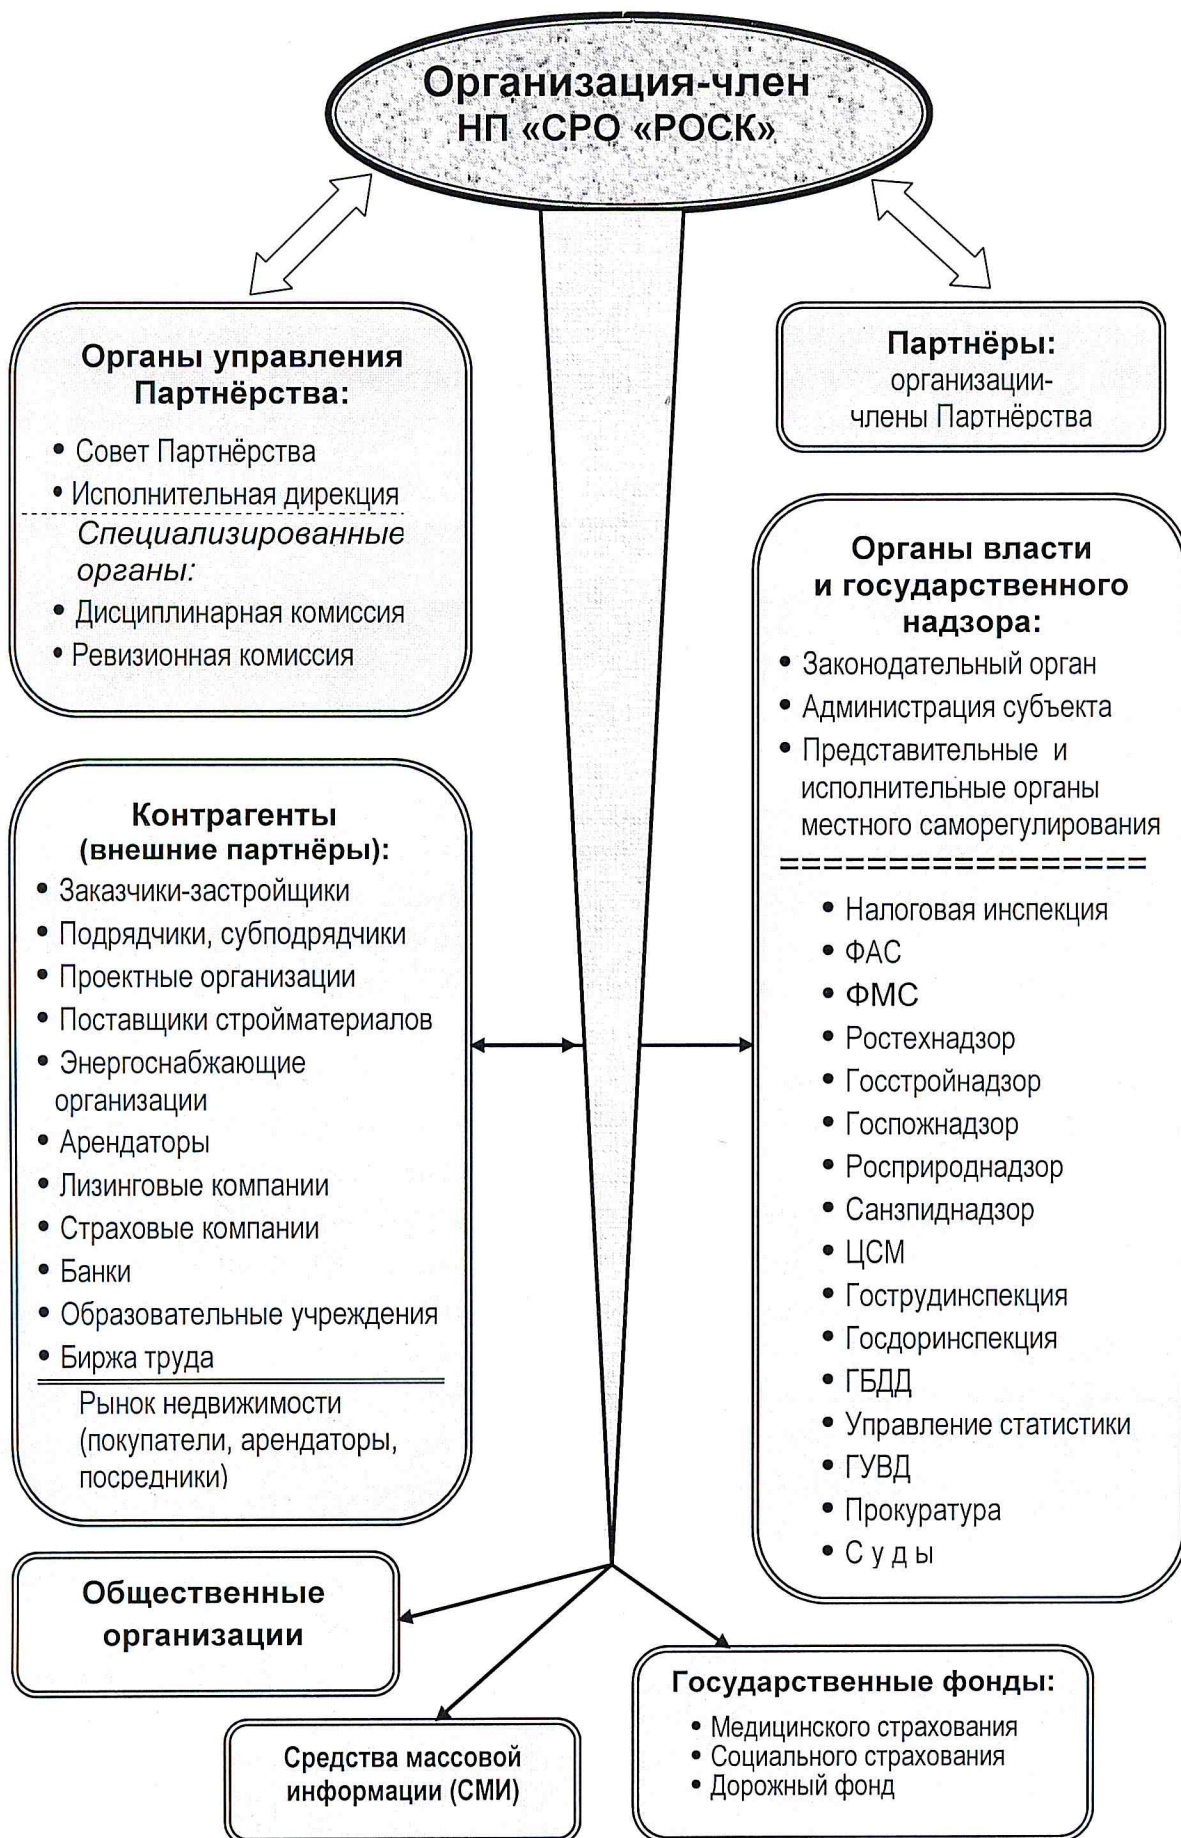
Организация-член НП «СРО «РОСК»

Органы управления Партнёрства:
• Совет Партнёрства
• Исполнительная дирекция
Специализированные органы:
• Дисциплинарная комиссия
• Ревизионная комиссия

Партнёры: организации-члены Партнёрства

Контрагенты (внешние партнёры):
• Заказчики-застройщики
• Подрядчики, субподрядчики
• Проектные организации
• Поставщики стройматериалов
• Энергоснабжающие организации
• Арендаторы
• Лизинговые компании
• Страховые компании
• Банки
• Образовательные учреждения
• Биржа труда
Рынок недвижимости (покупатели, арендаторы, посредники)

Органы власти и государственного надзора:
• Законодательный орган
• Администрация субъекта
• Представительные и исполнительные органы местного саморегулирования
================
• Налоговая инспекция
• ФАС
• ФМС
• Ростехнадзор
• Госстройнадзор
• Госпожнадзор
• Росприроднадзор
• Санэпиднадзор
• ЦСМ
• Гострудинспекция
• Госдоринспекция
• ГБДД
• Управление статистики
• ГУВД
• Прокуратура
• С у д ы

Общественные организации

Средства массовой информации (СМИ)

Государственные фонды:
• Медицинского страхования
• Социального страхования
• Дорожный фонд